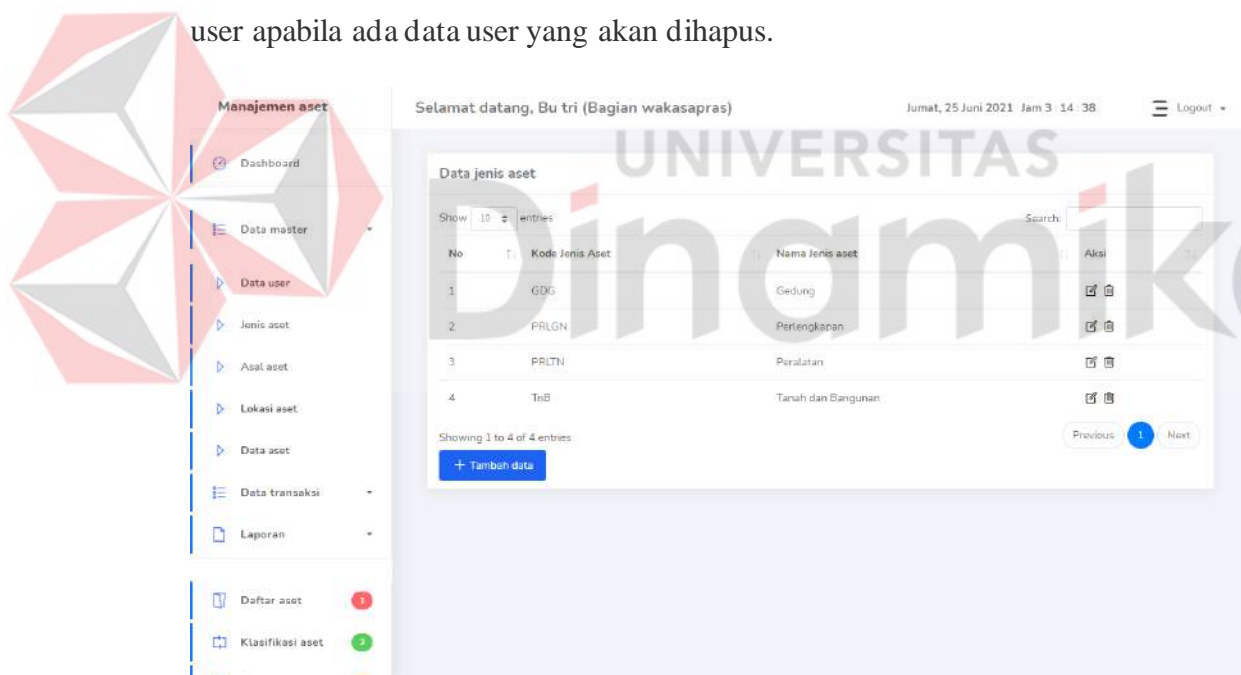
user apabila ada data user yang akan dihapus.

Manajemen aset

Dashboard

Data master

Data user

Jenis aset

Asal aset

Lokasi aset

Data aset

Data transaksi

Laporan

Daftar aset 1

Klasifikasi aset 2

Selamat datang, Bu tri (Bagian wakasapras)

Jumat, 25 Juni 2021 Jam 3 : 14 : 38

Logout

UNIVERSITAS Dinamika

Data jenis aset

Show 10 entries

Search:

| No | Kode Jenis Aset | Nama Jenis aset | Aksi |
|---|---|---|---|
| 1 | GDG | Gedung | |
| 2 | PRLGN | Perlengkapan | |
| 3 | PRLTN | Peralatan | |
| 4 | TnB | Tanah dan Bangunan | |

Showing 1 to 4 of 4 entries

Previous 1 Next

+ Tambah data